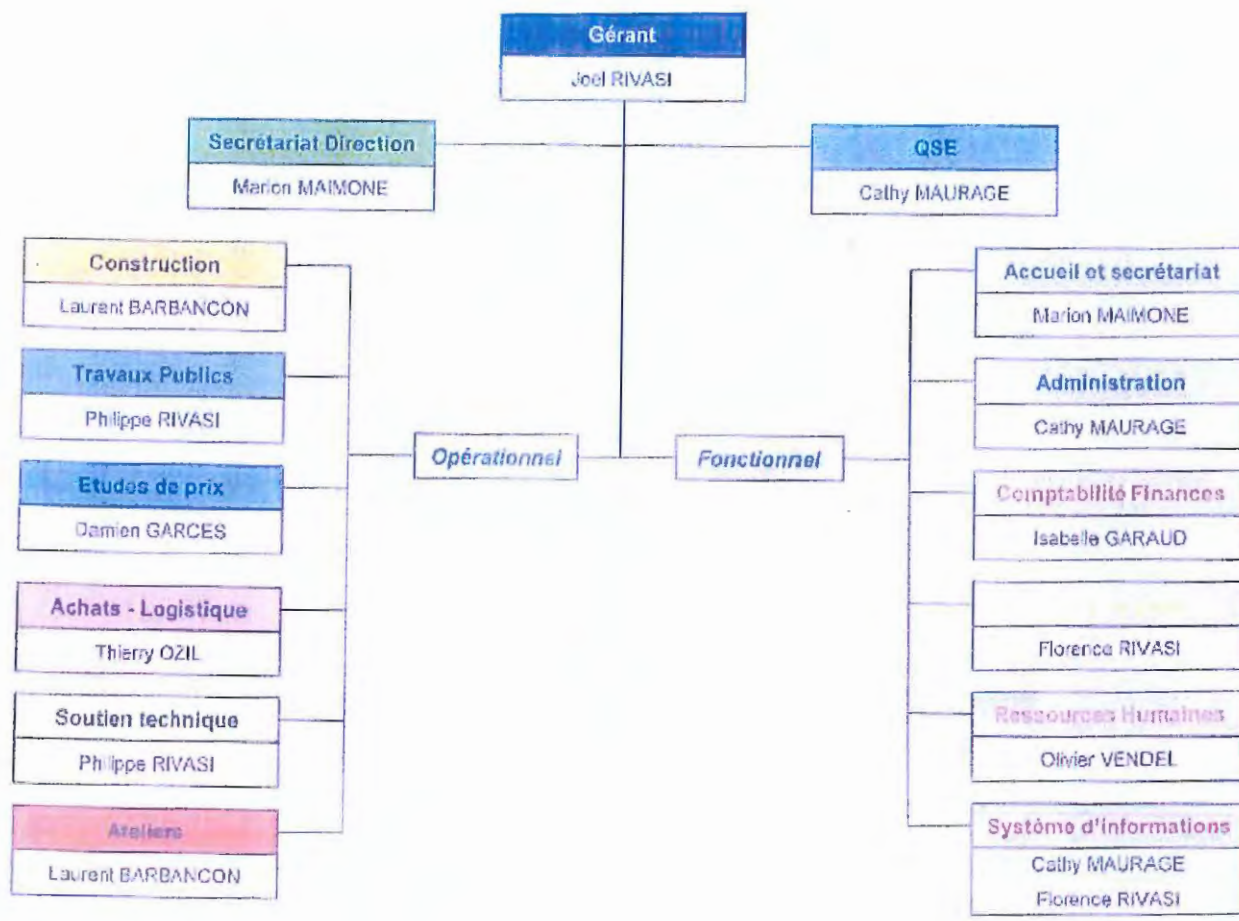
Gérant
Joel RIVASI

Secrétariat Direction
Marion MAIMONE

QSE
Cathy MAURAGE

Construction
Laurent BARBANCON

Travaux Publics
Philippe RIVASI

Etudes de prix
Damien GARCES

Achats - Logistique
Thierry OZIL

Soutien technique
Philippe RIVASI

Ateliers
Laurent BARBANCON

Opérationnel

Fonctionnel

Accueil et secrétariat
Marion MAIMONE

Administration
Cathy MAURAGE

Comptabilité Finances
Isabelle GARAUD

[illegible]
Florence RIVASI

Ressources Humaines
Olivier VENDEL

Système d'informations
Cathy MAURAGE
Florence RIVASI